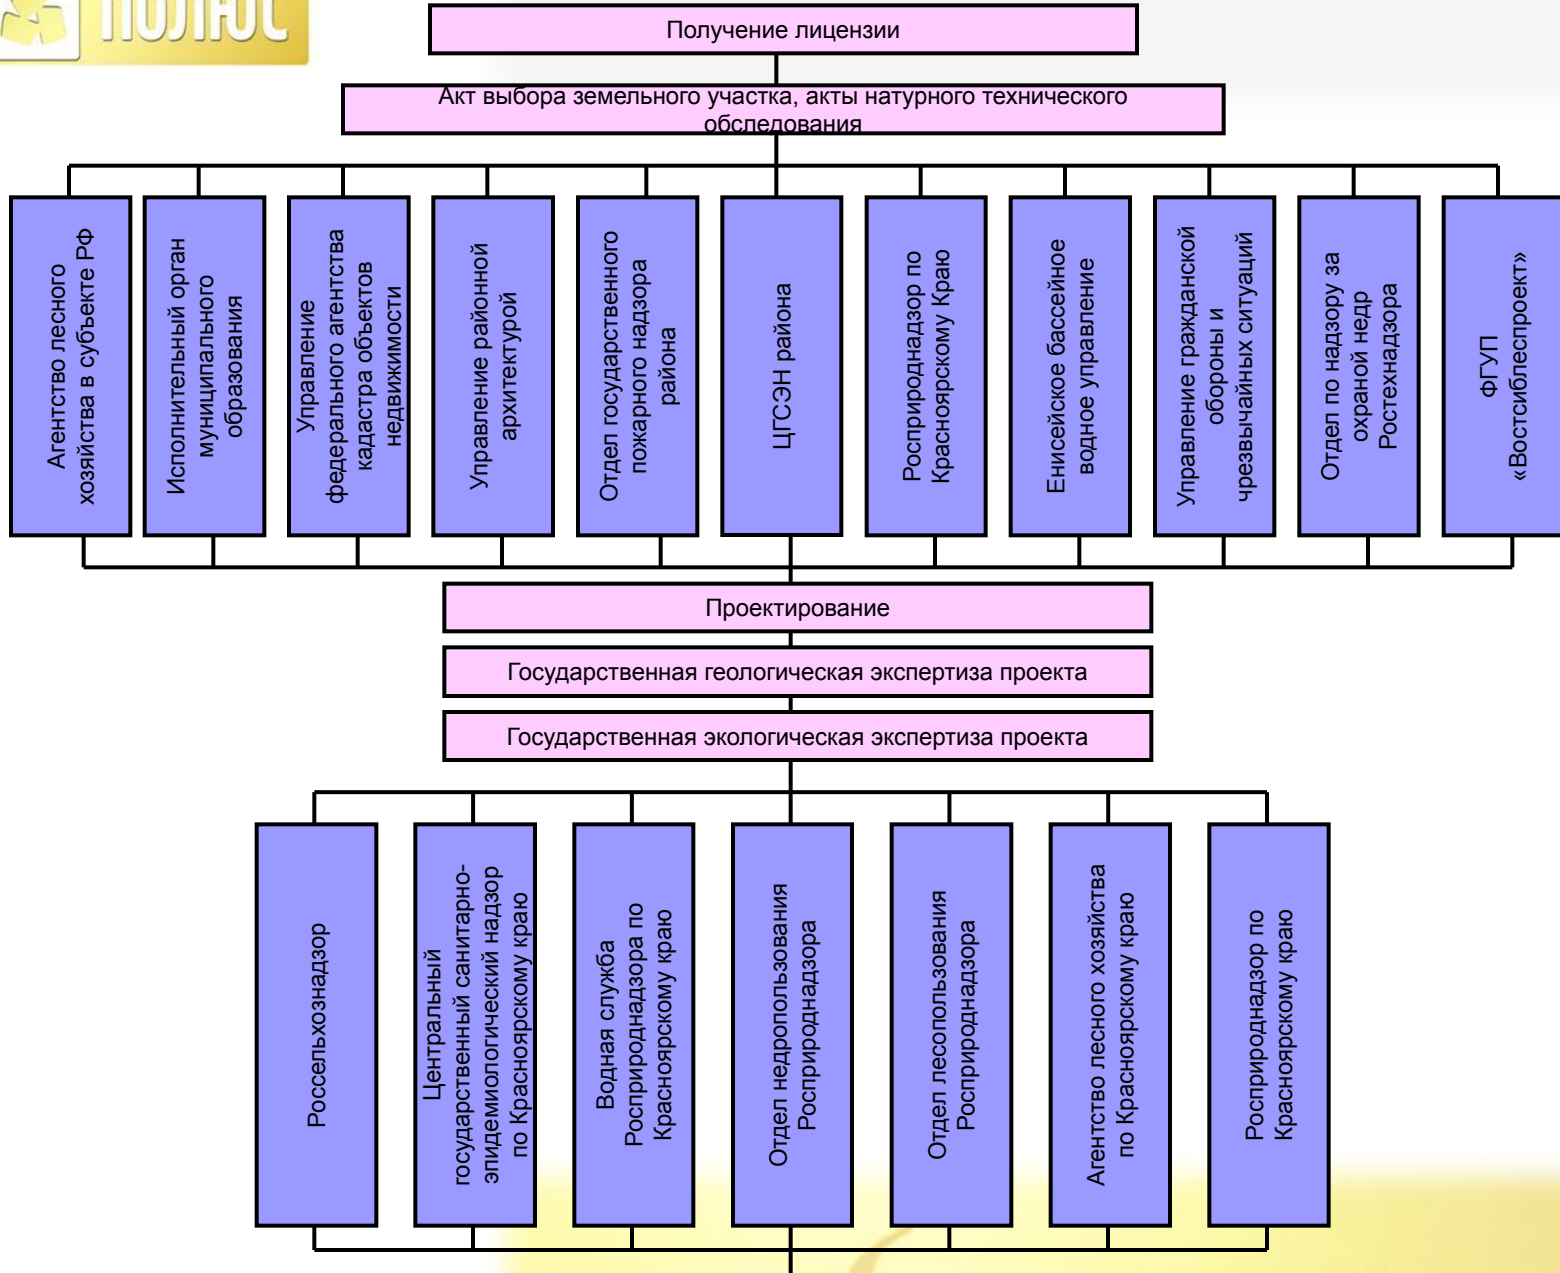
ПОЛЮС

Получение лицензии

Акт выбора земельного участка, акты натурного технического обследования

Агентство лесного хозяйства в субъекте РФ

Исполнительный орган муниципального образования

Управление федерального агентства кадастра объектов недвижимости

Управление районной архитектурой

Отдел государственного пожарного надзора района

ЦГСЭН района

Росприроднадзор по Красноярскому Краю

Енисейское бассейное водное управление

Управление гражданской обороны и чрезвычайных ситуаций

Отдел по надзору за охраной недр Ростехнадзора

ФГУП «Востсиблеспроект»

Проектирование

Государственная геологическая экспертиза проекта

Государственная экологическая экспертиза проекта

Россельхознадзор

Центральный государственный санитарно-эпидемиологический надзор по Красноярскому краю

Водная служба Росприроднадзора по Красноярскому краю

Отдел недропользования Росприроднадзора

Отдел лесопользования Росприроднадзора

Агентство лесного хозяйства по Красноярскому краю

Росприроднадзор по Красноярскому краю